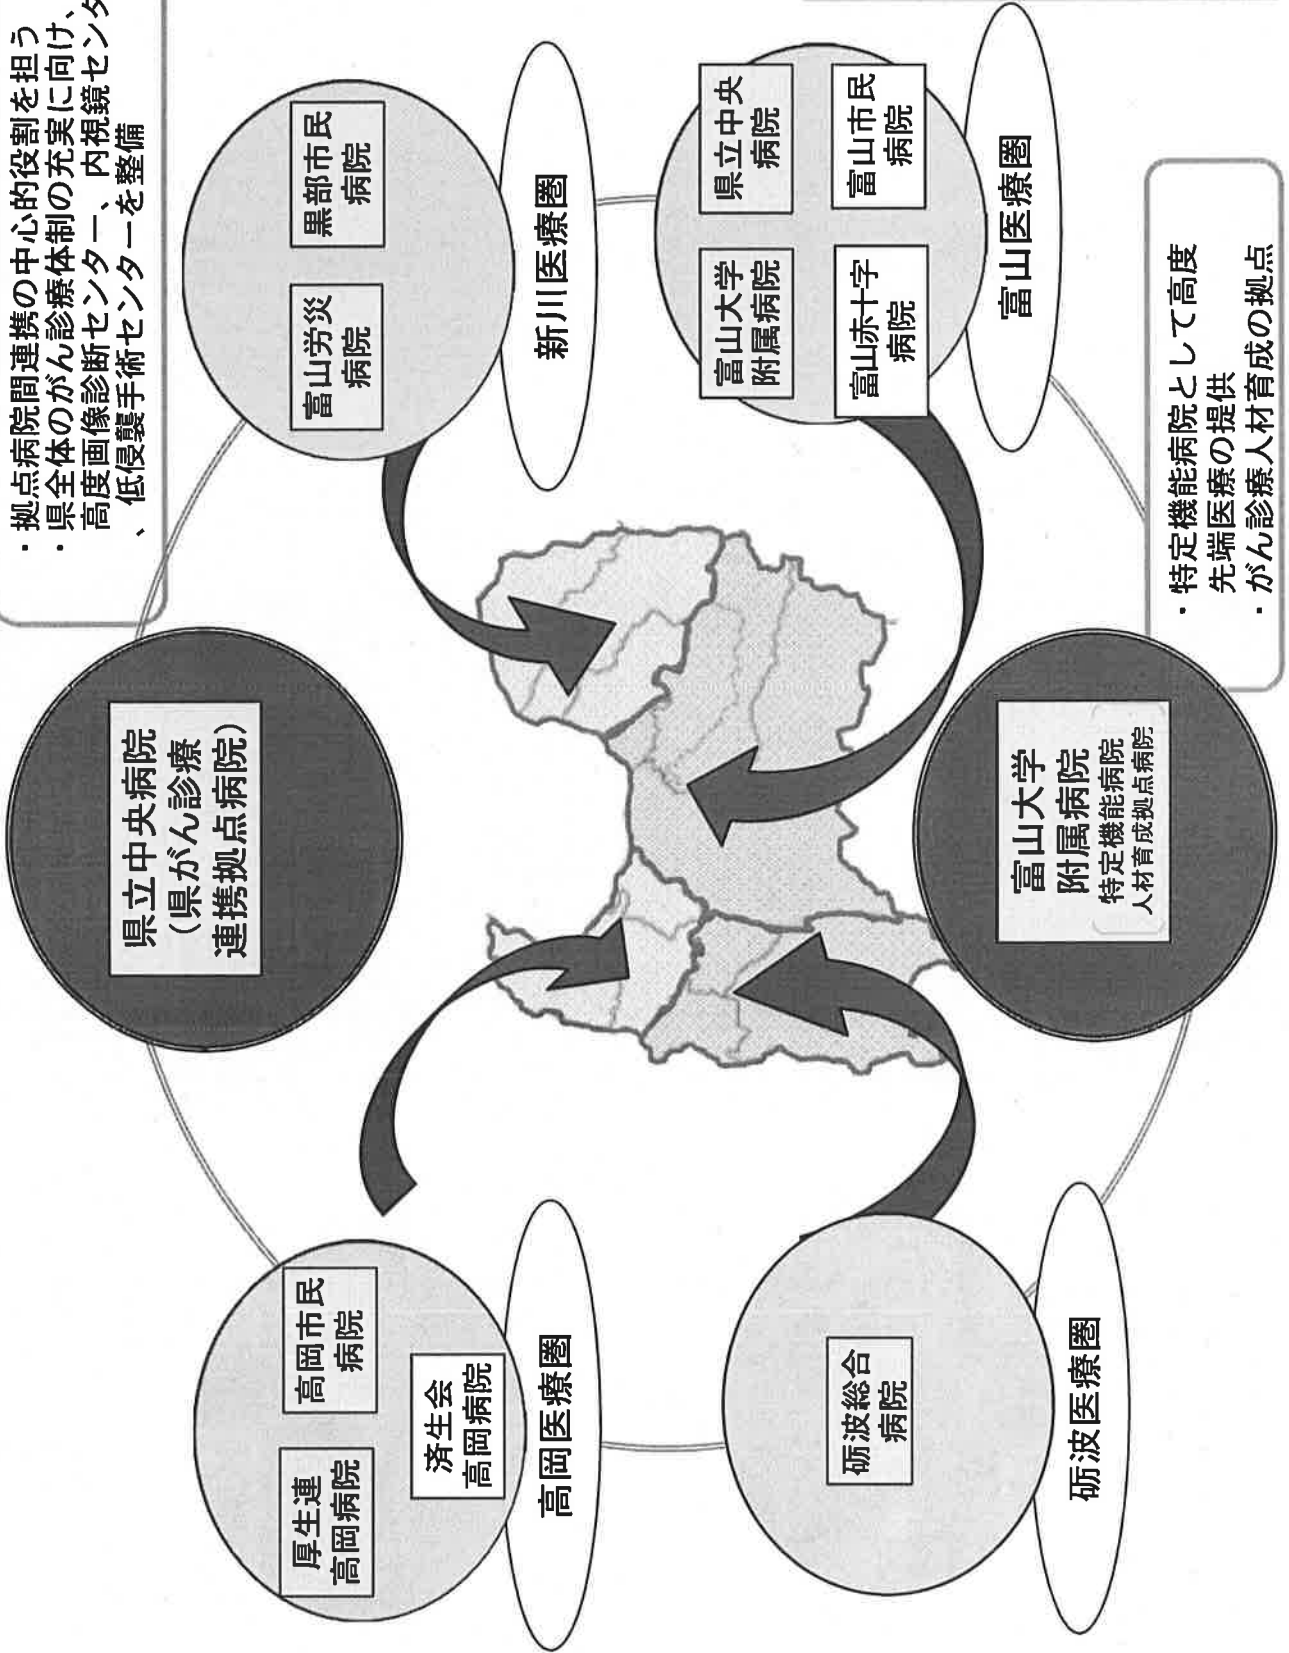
・拠点病院間連携の中心的役割を担う
・県全体のがん診療体制の充実に向け、高度画像診断センター、内視鏡センタ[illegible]、低侵襲手術センターを整備

県立中央病院
（県がん診療連携拠点病院）

富山労災病院
黒部市民病院
新川医療圏

富山大学附属病院
県立中央病院
富山赤十字病院
富山市民病院
富山医療圏

・特定機能病院として高度先端医療の提供
・がん診療人材育成の拠点

富山大学附属病院
特定機能病院
人材育成拠点病院

厚生連高岡病院
高岡市民病院
済生会高岡病院
高岡医療圏

砺波総合病院
砺波医療圏